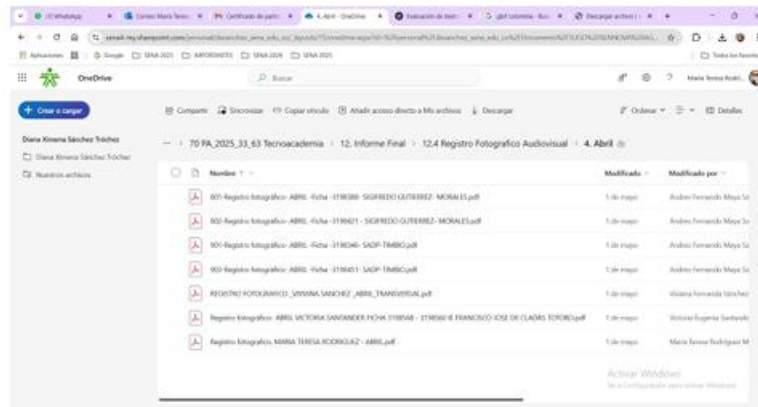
(1) WhatsApp | Correo: Maria Tere... | Certificado de partic... | 4. Abril - OneDrive | Evaluación de tecn... | gbf colombia - Bus... | Descargar archivo | - +

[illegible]sharepoint.com/personal/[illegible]

Aplicaciones | Google | SENA 2025 | IMPORTANTES | SENA 2024 | SENA 2025 | Todos los favoritos

OneDrive | Buscar | Maria Teresa Rodri...

+ Crear o cargar

Compartir | Sincronizar | Copiar vínculo | Añadir acceso directo a Mis archivos | Descargar | Ordenar | Detalles

Diana Ximena Sánchez Tréchez
Diana Ximena Sánchez Tréchez
Nuestros archivos

... > 70 PA_2025_33_63 Tecnoacademia > 12. Informe Final > 12.4 Registro Fotografico Audiovisual > 4. Abril

| Nombre | Modificado | Modificado por |
|---|---|---|
| 001-Registro fotografico- ABRIL -Ficha - 3198388 - SIGIFREDO GUTIERREZ - MORALES.pdf | 1 de mayo | Andres Fernando Maya Sa |
| 002-Registro fotografico- ABRIL -Ficha - 3198421 - SIGIFREDO GUTIERREZ - MORALES.pdf | 1 de mayo | Andres Fernando Maya Sa |
| 001-Registro fotografico- ABRIL -Ficha - 3198346 - SADP-TIMBIO.pdf | 1 de mayo | Andres Fernando Maya Sa |
| 003-Registro fotografico- ABRIL -Ficha - 3198451 - SADP-TIMBIO.pdf | 1 de mayo | Andres Fernando Maya Sa |
| REGISTRO FOTOGRAFICO _VIVIANA SANCHEZ _ABRIL_TRANSVERSAL.pdf | 1 de mayo | Viviana Fernanda Sánchez |
| Registro fotografico- ABRIL VICTORIA SANTANDER FICHA 3198568 - 3198560 IE FRANCISCO JOSE DE CLADAS TOTORO.pdf | 1 de mayo | Victoria Eugenia Santande |
| Registro fotografico- MARIA TERESA RODRIGUEZ - ABRIL.pdf | 1 de mayo | Maria Teresa Rodriguez M |

Activar Windows
Ve a Configuración para activar Windows.